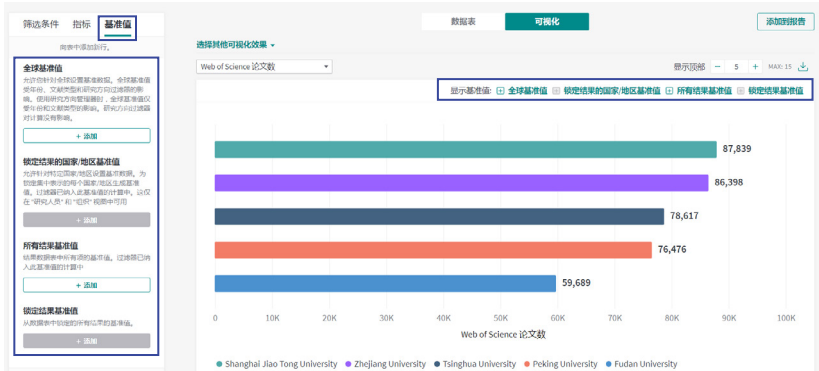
筛选条件 指标 基准值

向表中添加新行。

全球基准值

允许你针对全球设置基准数据。全球基准值类年份、文献类型和研究方向过滤器的影响。使用研究方向管理器时，全球基准值受年份和文献类型的影响。研究方向过滤器对计算没有影响。

+ 添加

锁定结果的国家/地区基准值

允许针对特定国家/地区设置基准数据。为锁定集中表示的每个国家/地区生成基准值。过滤器已纳入此基准值的计算中，这仅在 "研究人员" 和 "组织" 视图中可用

+ 添加

所有结果基准值

结果数据集中所有项的基准值。过滤器已纳入此基准值的计算中

+ 添加

锁定结果基准值

从数据集中锁定的所有结果的基准值。

+ 添加

数据表 可视化

添加到报告

选择其他可视化效果

Web of Science 论文数

显示顶部 − 5 + MAX: 15

显示基准值: 全球基准值 锁定结果的国家/地区基准值 所有结果基准值 锁定结果基准值

87,839
86,398
78,617
76,476
59,689

0 10K 20K 30K 40K 50K 60K 70K 80K 90K 100K

Web of Science 论文数

Shanghai Jiao Tong University Zhejiang University Tsinghua University Peking University Fudan University